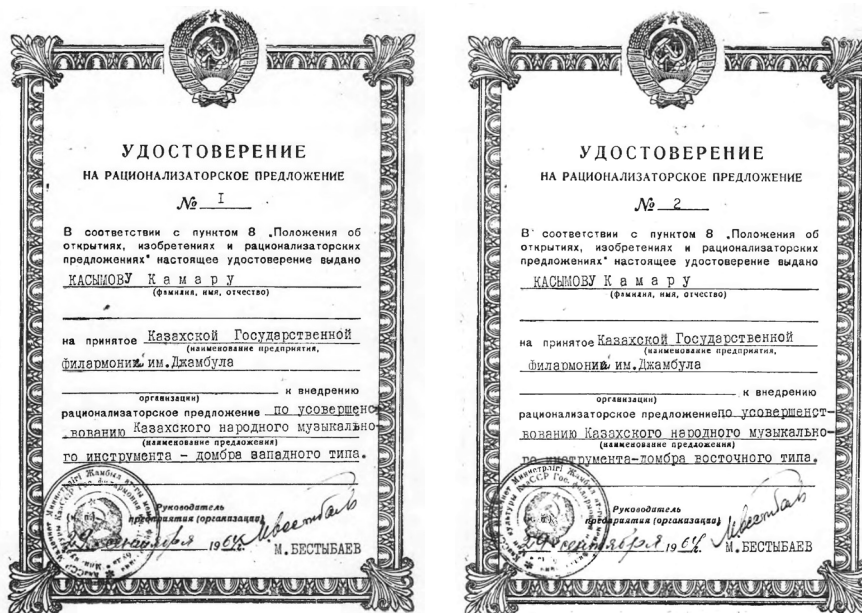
УДОСТОВЕРЕНИЕ
НА РАЦИОНАЛИЗАТОРСКОЕ ПРЕДЛОЖЕНИЕ

№ I

В соответствии с пунктом 8 „Положения об открытиях, изобретениях и рационализаторских предложениях" настоящее удостоверение выдано КАСЫМОВУ Камару
(фамилия, имя, отчество)

на принятое Казахской Государственной
(наименование предприятия,
филармонии им. Джамбула
организации)
к внедрению рационализаторское предложение по усовершенствованию Казахского народного музыкального
(наименование предложения)
го инструмента - домбра западного типа.

Руководитель предприятия (организации)
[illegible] 1964 г. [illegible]
М. БЕСТЫБАЕВ

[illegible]

УДОСТОВЕРЕНИЕ
НА РАЦИОНАЛИЗАТОРСКОЕ ПРЕДЛОЖЕНИЕ

№ 2

В соответствии с пунктом 8 „Положения об открытиях, изобретениях и рационализаторских предложениях" настоящее удостоверение выдано КАСЫМОВУ Камару
(фамилия, имя, отчество)

на принятое Казахской Государственной
(наименование предприятия,
филармонии им. Джамбула
организации)
к внедрению рационализаторское предложение по усовершенствованию Казахского народного музыкального
(наименование предложения)
го инструмента-домбра восточного типа.

Руководитель предприятия (организации)
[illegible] 1964 г. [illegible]
М. БЕСТЫБАЕВ

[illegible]